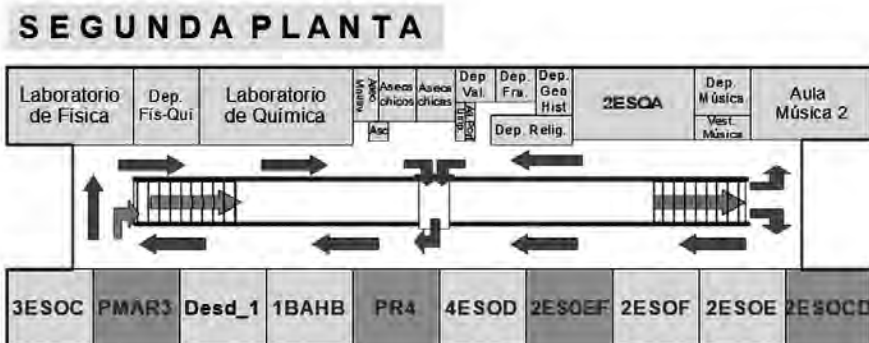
SEGUNDA PLANTA

Laboratorio de Física
Dep. Fís-Quí
Laboratorio de Química
Aseo Mujeres
Aseos chicos
Aseos chicas
Asc
Dep. Val.
AL Dep. Asep.
Dep. Fra.
Dep. Geo Hist
Dep. Relig.
2ESOA
Dep. Música
Vest. Música
Aula Música 2

3ESOC
PMAR3
Desd_1
1BAHB
PR4
4ESOD
2ESOEF
2ESOF
2ESOE
2ESOCD